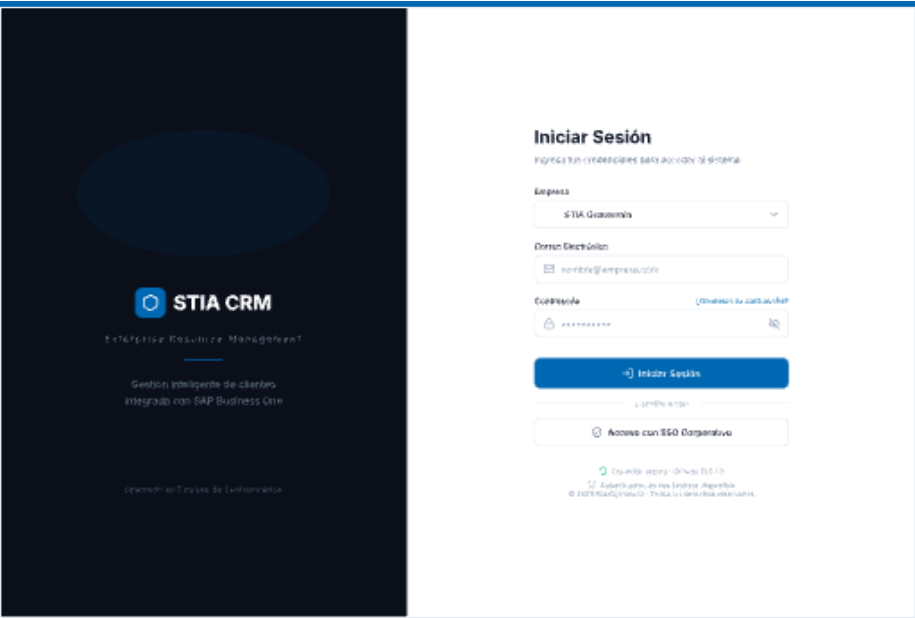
STIA CRM

Enterprise Resource Management

Gestión inteligente de clientes integrado con SAP Business One

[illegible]

Iniciar Sesión

Ingresa tus credenciales para acceder al sistema

Empresa

STIA Guatemala

Correo Electrónico

nombre@empresa.com

Contraseña

¿Olvidaste tu contraseña?

••••••••••

Iniciar Sesión

o continúa con

Acceso con SSO Corporativo

Conexión segura · Cifrado TLS 1.3

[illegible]

© 2025 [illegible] · Todos los derechos reservados